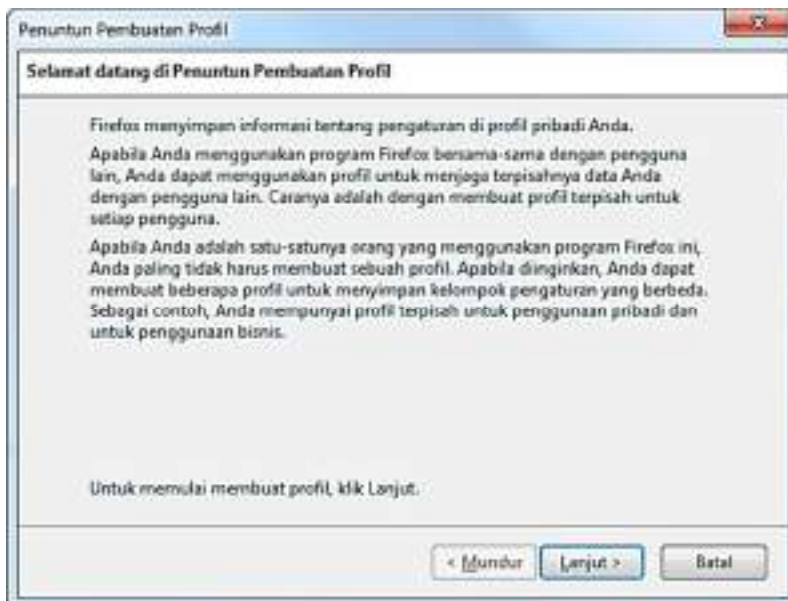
Penuntun Pembuatan Profil

Selamat datang di Penuntun Pembuatan Profil

Firefox menyimpan informasi tentang pengaturan di profil pribadi Anda.

Apabila Anda menggunakan program Firefox bersama-sama dengan pengguna lain, Anda dapat menggunakan profil untuk menjaga terpisahnya data Anda dengan pengguna lain. Caranya adalah dengan membuat profil terpisah untuk setiap pengguna.

Apabila Anda adalah satu-satunya orang yang menggunakan program Firefox ini, Anda paling tidak harus membuat sebuah profil. Apabila diinginkan, Anda dapat membuat beberapa profil untuk menyimpan kelompok pengaturan yang berbeda. Sebagai contoh, Anda mempunyai profil terpisah untuk penggunaan pribadi dan untuk penggunaan bisnis.

Untuk memulai membuat profil, klik Lanjut.

< Mundur | Lanjut > | Batal